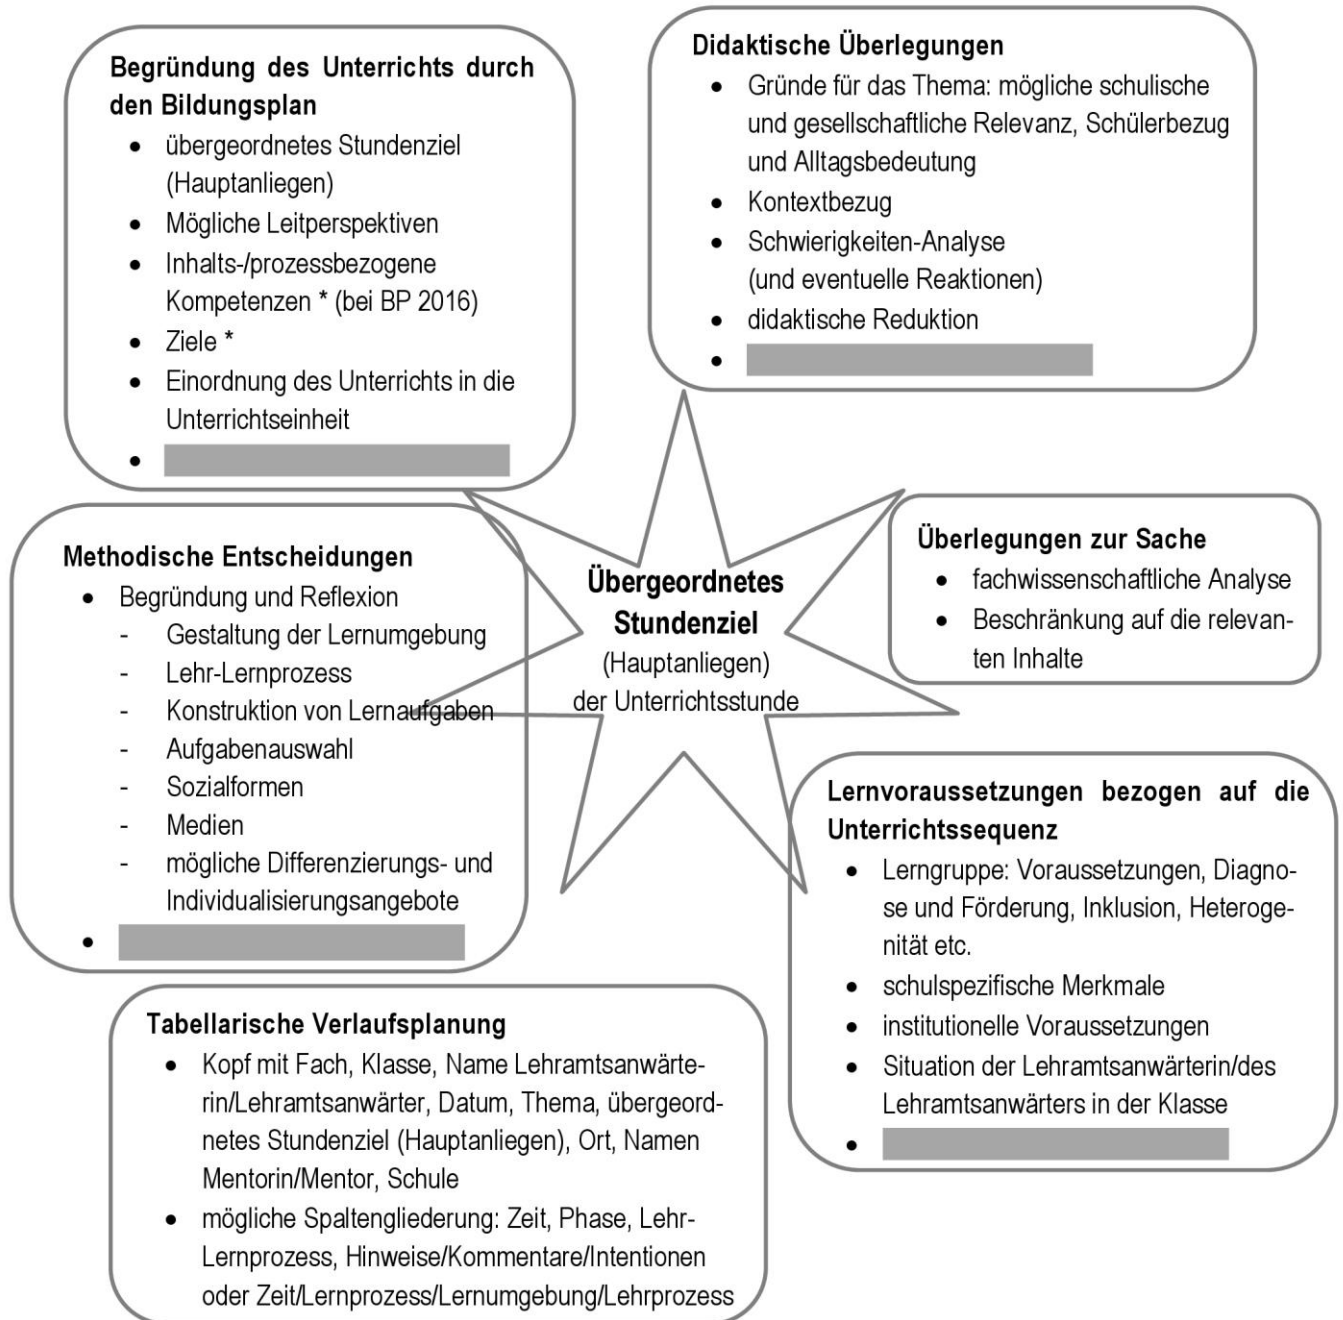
**Begründung des Unterrichts durch den Bildungsplan**
- übergeordnetes Stundenziel (Hauptanliegen)
- Mögliche Leitperspektiven
- Inhalts-/prozessbezogene Kompetenzen * (bei BP 2016)
- Ziele *
- Einordnung des Unterrichts in die Unterrichtseinheit
-

**Didaktische Überlegungen**
- Gründe für das Thema: mögliche schulische und gesellschaftliche Relevanz, Schülerbezug und Alltagsbedeutung
- Kontextbezug
- Schwierigkeiten-Analyse (und eventuelle Reaktionen)
- didaktische Reduktion
-

**Übergeordnetes Stundenziel**
(Hauptanliegen)
der Unterrichtsstunde

**Methodische Entscheidungen**
- Begründung und Reflexion
  - Gestaltung der Lernumgebung
  - Lehr-Lernprozess
  - Konstruktion von Lernaufgaben
  - Aufgabenauswahl
  - Sozialformen
  - Medien
  - mögliche Differenzierungs- und Individualisierungsangebote
-

**Überlegungen zur Sache**
- fachwissenschaftliche Analyse
- Beschränkung auf die relevanten Inhalte

**Lernvoraussetzungen bezogen auf die Unterrichtssequenz**
- Lerngruppe: Voraussetzungen, Diagnose und Förderung, Inklusion, Heterogenität etc.
- schulspezifische Merkmale
- institutionelle Voraussetzungen
- Situation der Lehramtsanwärterin/des Lehramtsanwärters in der Klasse
-

**Tabellarische Verlaufsplanung**
- Kopf mit Fach, Klasse, Name Lehramtsanwärterin/Lehramtsanwärter, Datum, Thema, übergeordnetes Stundenziel (Hauptanliegen), Ort, Namen Mentorin/Mentor, Schule
- mögliche Spaltengliederung: Zeit, Phase, Lehr-Lernprozess, Hinweise/Kommentare/Intentionen oder Zeit/Lernprozess/Lernumgebung/Lehrprozess